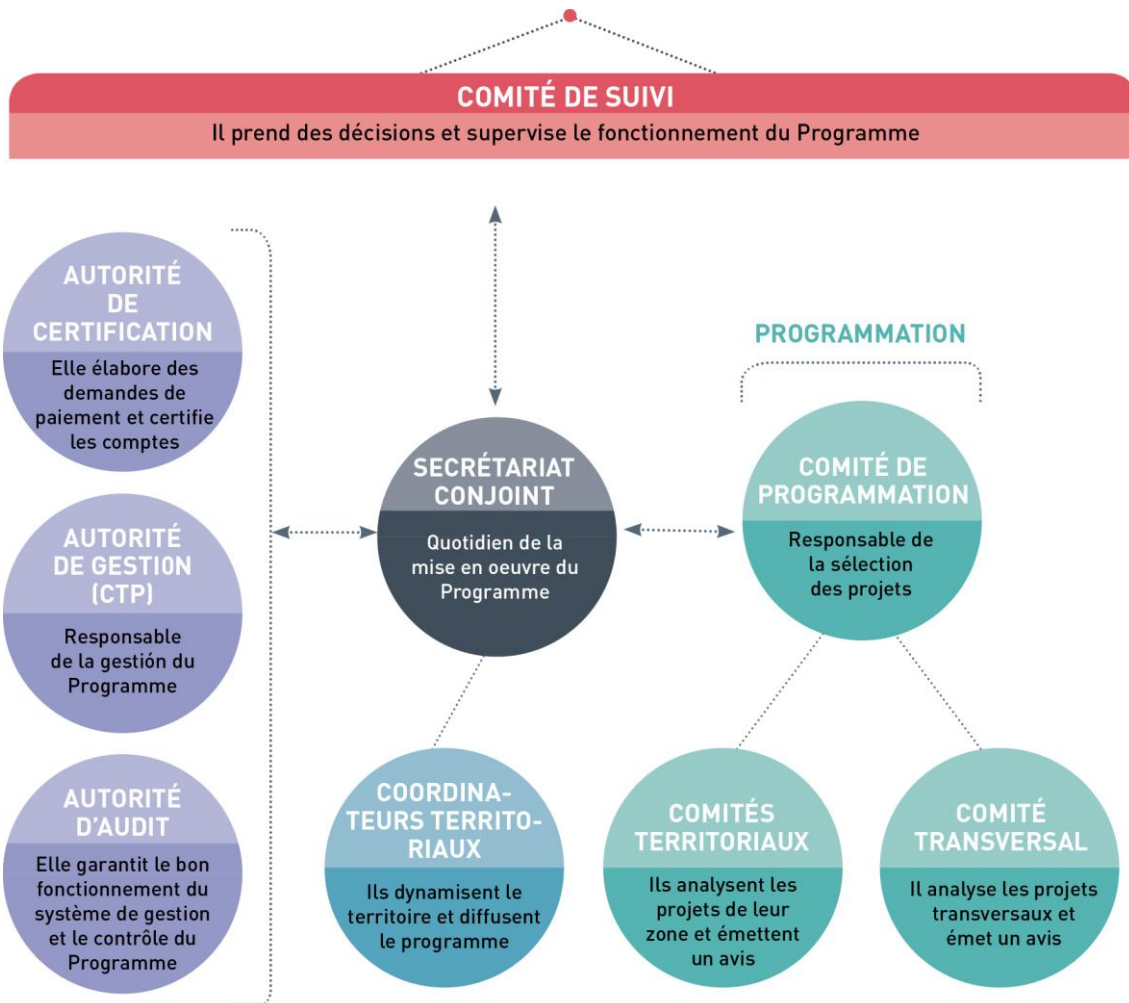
COMITÉ DE SUIVI
Il prend des décisions et supervise le fonctionnement du Programme

AUTORITÉ DE CERTIFICATION
Elle élabore des demandes de paiement et certifie les comptes

AUTORITÉ DE GESTION (CTP)
Responsable de la gestion du Programme

AUTORITÉ D'AUDIT
Elle garantit le bon fonctionnement du système de gestion et le contrôle du Programme

SECRÉTARIAT CONJOINT
Quotidien de la mise en oeuvre du Programme

PROGRAMMATION

COMITÉ DE PROGRAMMATION
Responsable de la sélection des projets

COORDINATEURS TERRITORIAUX
Ils dynamisent le territoire et diffusent le programme

COMITÉS TERRITORIAUX
Ils analysent les projets de leur zone et émettent un avis

COMITÉ TRANSVERSAL
Il analyse les projets transversaux et émet un avis